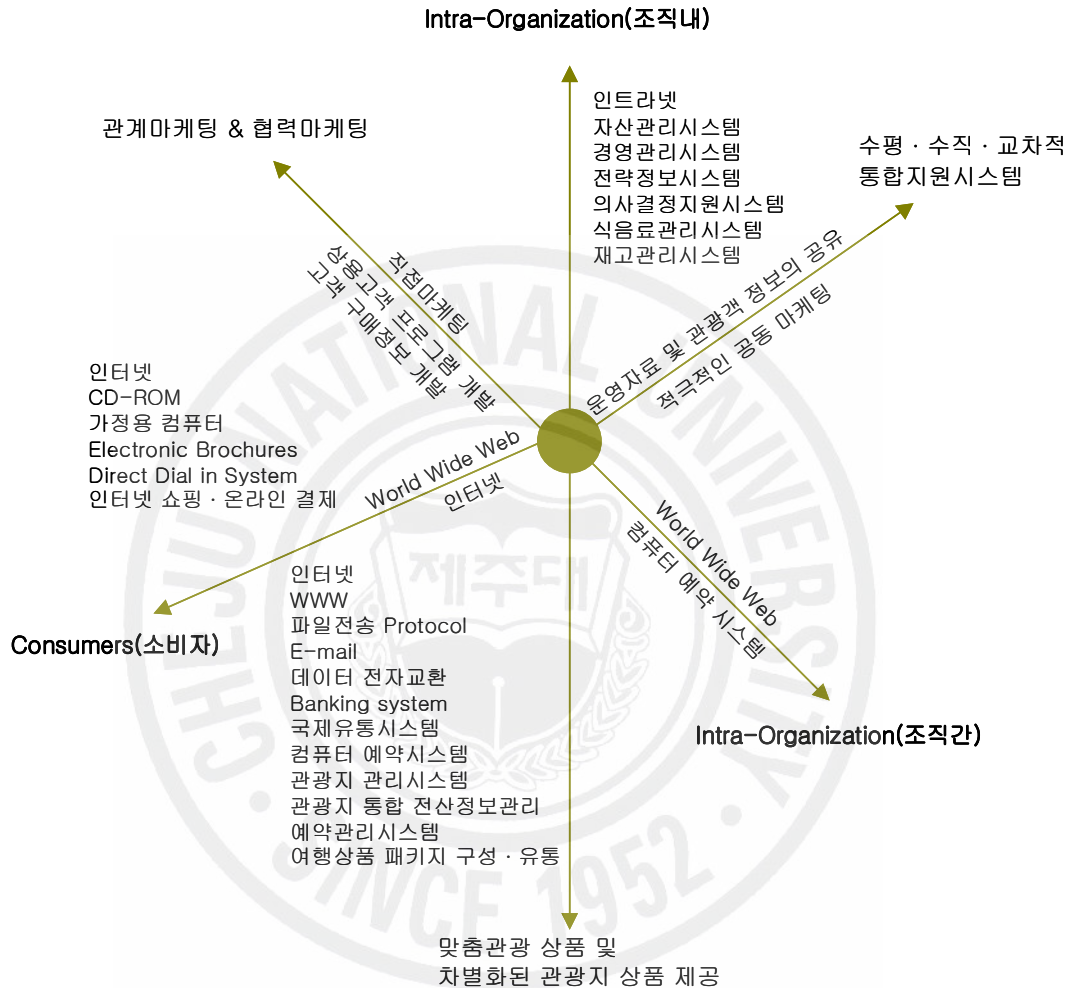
Intra-Organization(조직내)

관계마케팅 & 협력마케팅

인트라넷
자산관리시스템
경영관리시스템
전략정보시스템
의사결정지원시스템
식음료관리시스템
재고관리시스템

수평 · 수직 · 교차적
통합지원시스템

직접마케팅
상용고객 프로그램 개발
고객 구매정보 개발

운영자료 및 관광객 정보의 공유
적극적인 공동 마케팅

인터넷
CD-ROM
가정용 컴퓨터
Electronic Brochures
Direct Dial in System
인터넷 쇼핑 · 온라인 결제

World Wide Web
인터넷

World Wide Web
컴퓨터 예약 시스템

인터넷
WWW
파일전송 Protocol
E-mail
데이터 전자교환
Banking system
국제유통시스템
컴퓨터 예약시스템
관광지 관리시스템
관광지 통합 전산정보관리
예약관리시스템
여행상품 패키지 구성 · 유통

Consumers(소비자)

Intra-Organization(조직간)

맞춤관광 상품 및
차별화된 관광지 상품 제공

제주대
CHEJU NATIONAL UNIVERSITY
SINCE 1952